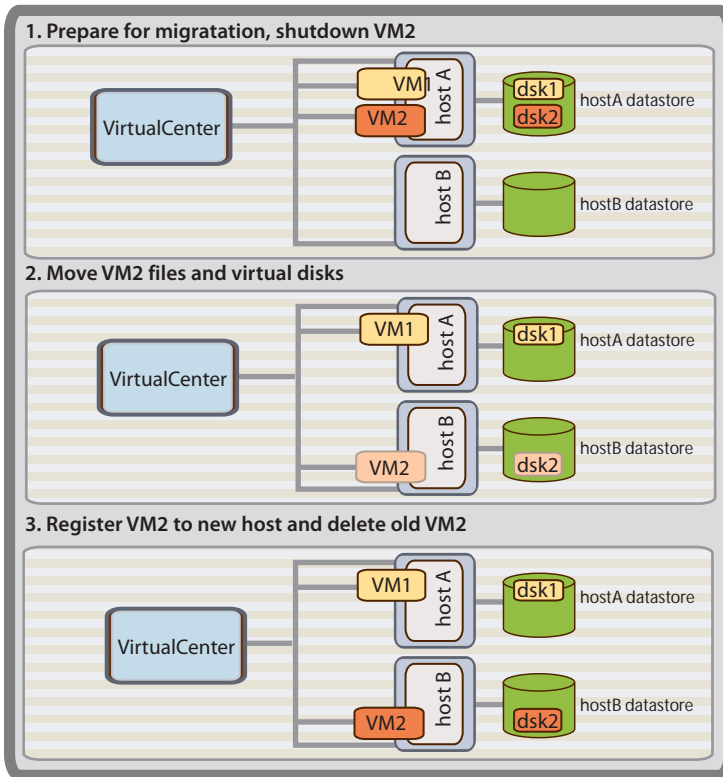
1. Prepare for migratation, shutdown VM2

VirtualCenter

VM1

VM2

host A

dsk1

dsk2

hostA datastore

host B

hostB datastore

2. Move VM2 files and virtual disks

VirtualCenter

VM1

host A

dsk1

hostA datastore

VM2

host B

dsk2

hostB datastore

3. Register VM2 to new host and delete old VM2

VirtualCenter

VM1

host A

dsk1

hostA datastore

VM2

host B

dsk2

hostB datastore